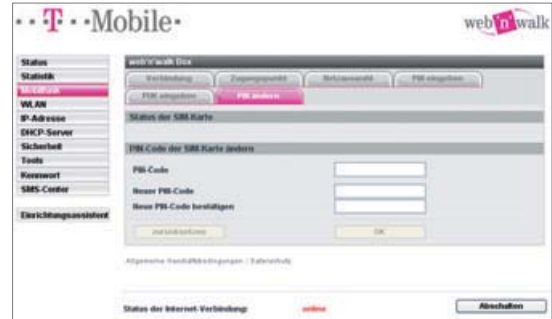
· · T · · Mobile ·

web'n'walk

Status
Statistik
Mobilfunk
WLAN
IP-Adresse
DHCP-Server
Sicherheit
Tools
Kennwort
SMS-Center

Einrichtungsassistent

web'n'walk Box

Verbindung
Zugangspunkt
Netzauswahl
PIN eingeben
PUK eingeben
PIN ändern

Status der SIM-Karte

PIN-Code der SIM-Karte ändern

PIN-Code
Neuer PIN-Code
Neuer PIN-Code bestätigen

zurücksetzen
OK

Allgemeine Geschäftsbedingungen | Datenschutz

Status der Internet-Verbindung: online

Abschalten